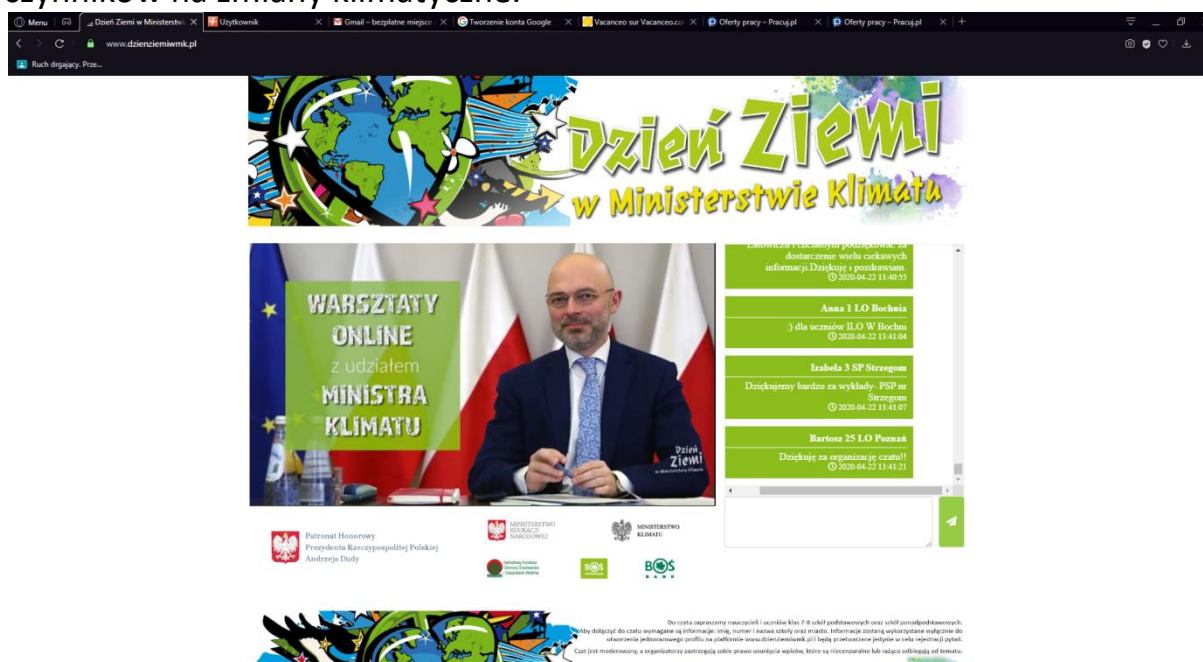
czynników na zmiany klimatyczne.

Menu | Dzień Ziemi w Ministerstwie | Użytkownik | Gmail – bezpłatne miejsce | Tworzenie konta Google | Vacanceo sur Vacanceo.com | Oferty pracy – Pracuj.pl | Oferty pracy – Pracuj.pl

www.dzienziemiwmk.pl

Ruch drgający. Prze...

Dzień Ziemi w Ministerstwie Klimatu

WARSZTATY ONLINE z udziałem MINISTRA KLIMATU

Dzień Ziemi w Ministerstwie Klimatu

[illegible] dostarczenie wielu ciekawych informacji.Dziękuję i pozdrawiam.
2020-04-22 13:40:55

Anna 1 LO Bochnia
:) dla uczniów ILO W Bochni
2020-04-22 13:41:04

Izabela 3 SP Strzegom
Dziękujemy bardzo za wykłady- PSP nr Strzegom
2020-04-22 13:41:07

Bartosz 25 LO Poznań
Dziękuję za organizację czatu!!
2020-04-22 13:41:21

Patronat Honorowy Prezydenta Rzeczypospolitej Polskiej Andrzeja Dudy

MINISTERSTWO EDUKACJI NARODOWEJ

MINISTERSTWO KLIMATU

Narodowy Fundusz Ochrony Środowiska i Gospodarki Wodnej

BOŚ

BOŚ BANK

Do czatu zapraszamy nauczycieli i uczniów klas 7-8 szkół podstawowych oraz szkół ponadpodstawowych. Aby dołączyć do czatu wymagane są informacje: imię, numer i nazwa szkoły oraz miasto. Informacje zostaną wykorzystane wyłącznie do utworzenia jednorazowego profilu na platformie www.dzienziemiwmk.pl i będą przetwarzane jedynie w celu rejestracji pytań.

Czat jest moderowany, a organizatorzy zastrzegają sobie prawo usunięcia wpisów, które są nieocenzuralne lub rażąco odbiegają od tematu.